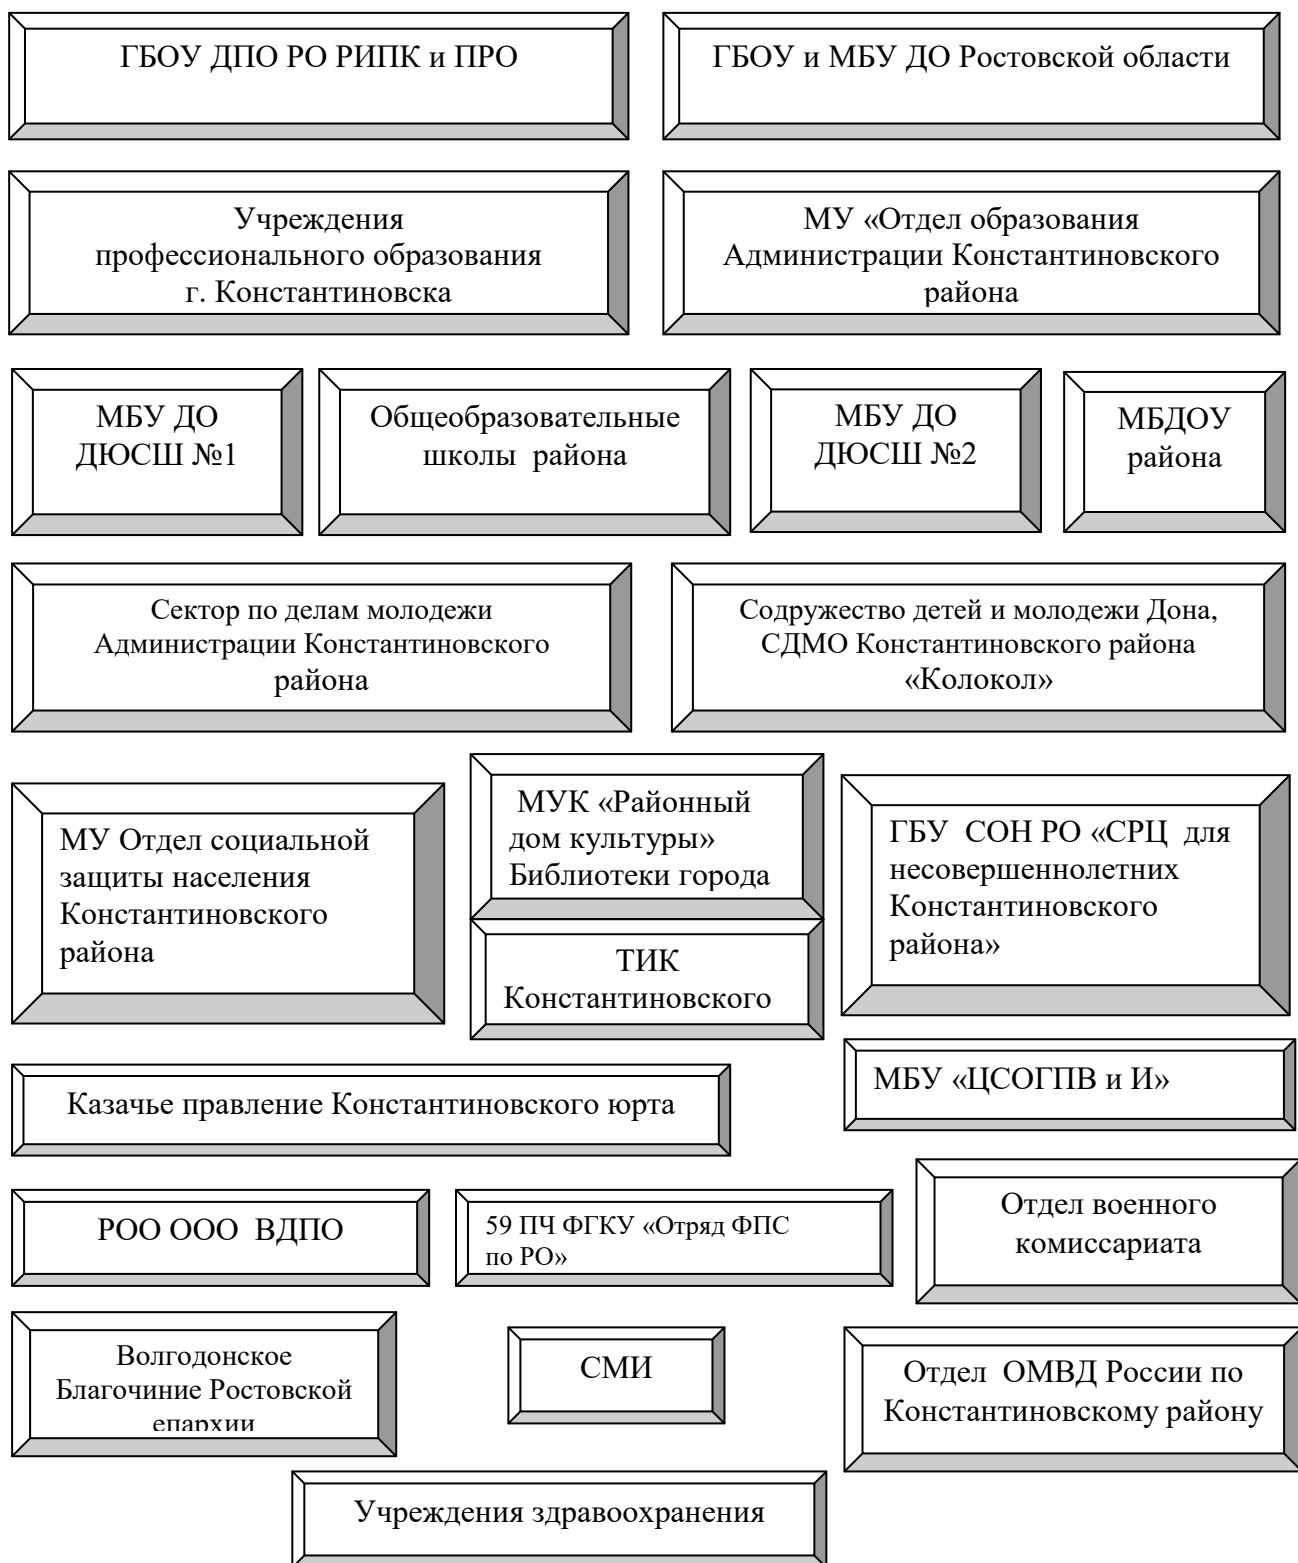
ГБОУ ДПО РО РИПК и ПРО

ГБОУ и МБУ ДО Ростовской области

Учреждения профессионального образования г. Константиновска

МУ «Отдел образования Администрации Константиновского района

МБУ ДО ДЮСШ №1

Общеобразовательные школы района

МБУ ДО ДЮСШ №2

МБДОУ района

Сектор по делам молодежи Администрации Константиновского района

Содружество детей и молодежи Дона, СДМО Константиновского района «Колокол»

МУ Отдел социальной защиты населения Константиновского района

МУК «Районный дом культуры» Библиотеки города

ТИК Константиновского

ГБУ СОН РО «СРЦ для несовершеннолетних Константиновского района»

Казачье правление Константиновского юрта

МБУ «ЦСОГПВ и И»

РОО ООО ВДПО

59 ПЧ ФГКУ «Отряд ФПС по РО»

Отдел военного комиссариата

Волгодонское Благочиние Ростовской епархии

СМИ

Отдел ОМВД России по Константиновскому району

Учреждения здравоохранения